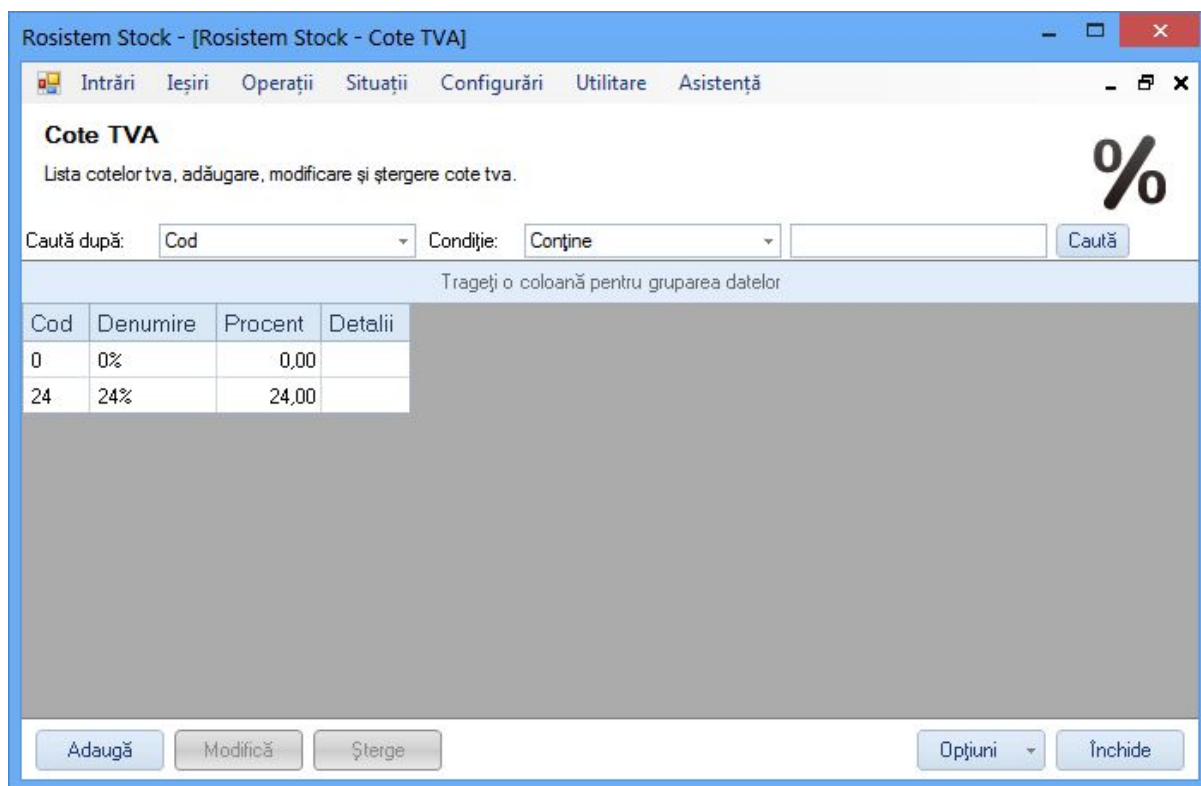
Rosistem Stock - [Rosistem Stock - Cote TVA]

Intrări Ieșiri Operații Situații Configurări Utilitare Asistență

Cote TVA

Lista cotelor tva, adăugare, modificare și ștergere cote tva.

%

Caută după: Cod Condiție: Conține Caută

Trageți o coloană pentru gruparea datelor

| Cod | Denumire | Procent | Detalii |
|---|---|---|---|
| 0 | 0% | 0,00 | |
| 24 | 24% | 24,00 | |

Adaugă Modifică Șterge Opțiuni Închide